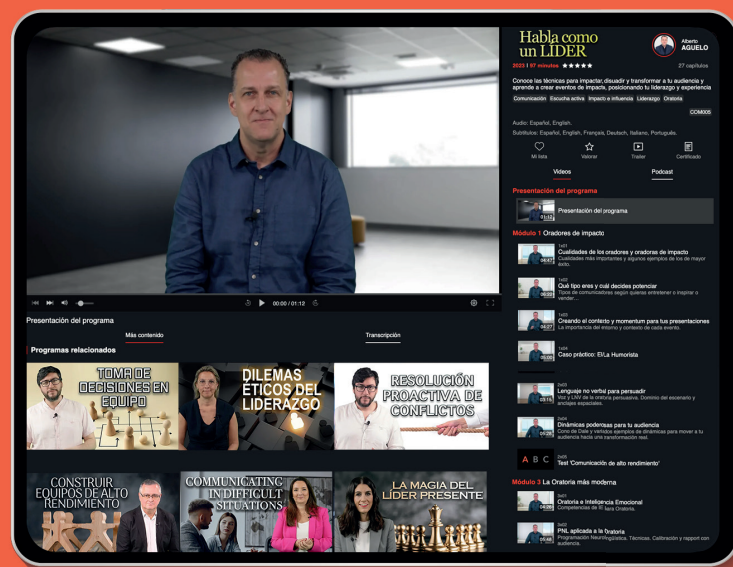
Habla como un LÍDER

Alberto AGUELO

2023 | 87 minutos ★★★★★

27 capítulos

Conoce las técnicas para impactar, disuadir y transformar a tu audiencia y aprende a crear eventos de impacto, posicionando tu liderazgo y experiencia

Comunicación Escucha activa Impacto e influencia Liderazgo Oratoria

COM005

Audio: Español, English.

Subtítulos: Español, English, Français, Deutsch, Italiano, Portugués.

Mi lista Valorar Trailer Certificado

Videos Podcast

Presentación del programa

01:12 Presentación del programa

Módulo 1 Oradores de impacto

1x01 Cualidades de los oradores y oradoras de impacto
Cualidades más importantes y algunos ejemplos de los de mayor éxito.
04:47

1x02 Qué tipo eres y cuál decides potenciar
Tipos de comunicadores según quieras entretener o inspirar o vender...
03:22

1x03 Creando el contexto y momentum para tus presentaciones
La importancia del entorno y contexto de cada evento.
04:27

1x04 Caso práctico: El/La Humorista
03:01

2x03 Lenguaje no verbal para persuadir
Voz y LNV de la oratoria persuasiva. Dominio del escenario y anclajes espaciales.
03:15

2x04 Dinámicas poderosas para tu audiencia
Como de Dale y variados ejemplos de dinámicas para mover a tu audiencia hacia una transformación real.
05:20

A B C 2x05 Test 'Comunicación de alto rendimiento'

Módulo 3 La Oratoria más moderna

3x01 Oratoria e Inteligencia Emocional
Competencias de IE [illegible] Oratoria.
04:20

3x02 PNL aplicada a la Oratoria
Programación Neurolingüística. Técnicas. Calibración y rapport con audiencia.
05:46

00:00 / 01:12

Presentación del programa

Más contenido Transcripción

Programas relacionados

TOMA DE DECISIONES EN EQUIPO

DILEMAS ÉTICOS DEL LIDERAZGO

RESOLUCIÓN PROACTIVA DE CONFLICTOS

CONSTRUIR EQUIPOS DE ALTO RENDIMIENTO

COMMUNICATING IN DIFFICULT SITUATIONS

LA MAGIA DEL LÍDER PRESENTE